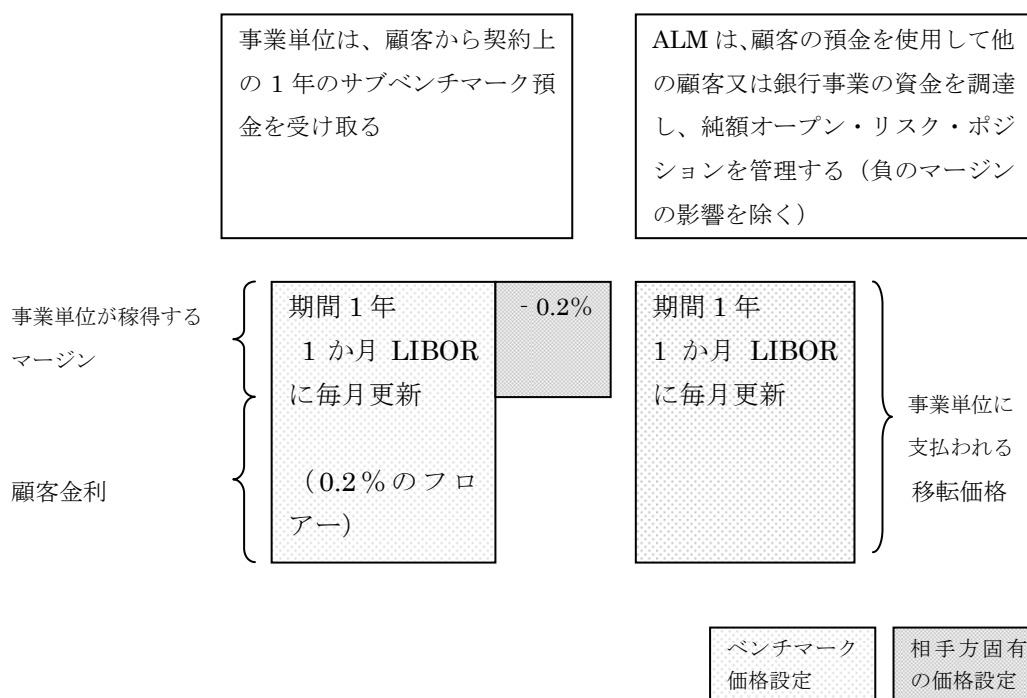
事業単位は、顧客から契約上の1年のサブベンチマーク預金を受け取る

ALMは、顧客の預金を使用して他の顧客又は銀行事業の資金を調達し、純額オープン・リスク・ポジションを管理する（負のマージンの影響を除く）

事業単位が稼得するマージン

顧客金利

期間1年
1か月 LIBORに毎月更新

（0.2％のフロアー)

- 0.2%

期間1年
1か月 LIBORに毎月更新

事業単位に支払われる移転価格

ベンチマーク価格設定

相手方固有の価格設定